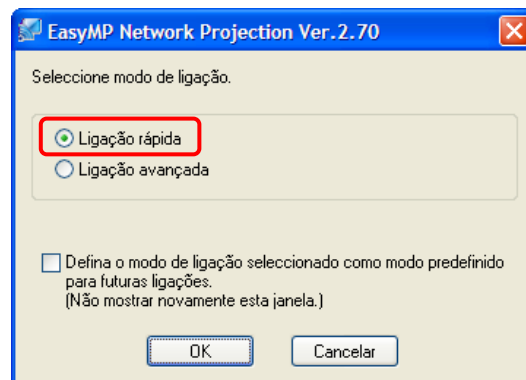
EasyMP Network Projection Ver.2.70

Seleccione modo de ligação.

Ligação rápida
Ligação avançada

Defina o modo de ligação seleccionado como modo predefinido para futuras ligações.
(Não mostrar novamente esta janela.)

OK
Cancelar